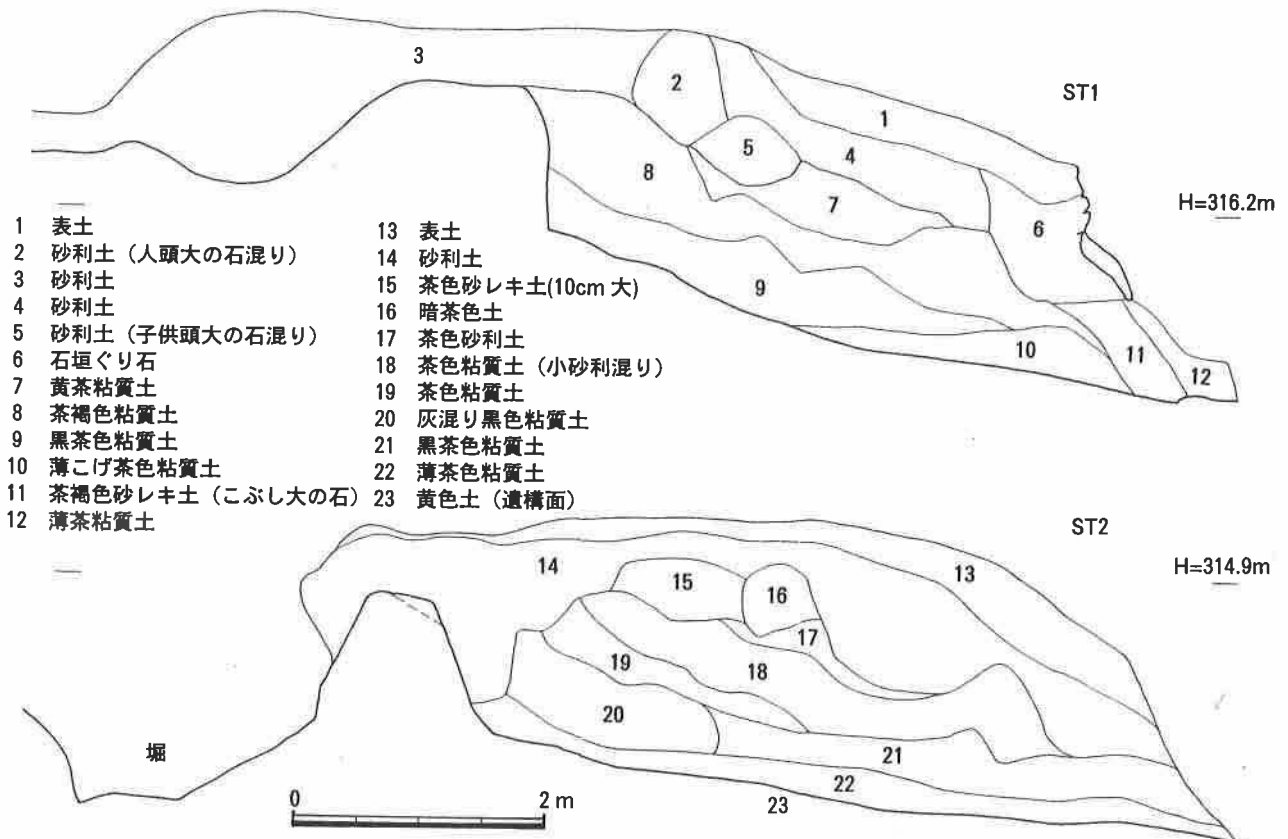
3

2

ST1

1

5

4

8

7

H=316.2m

6

9

10

11

12

1 表土
2 砂利土（人頭大の石混り）
3 砂利土
4 砂利土
5 砂利土（子供頭大の石混り）
6 石垣ぐり石
7 黄茶粘質土
8 茶褐色粘質土
9 黒茶色粘質土
10 薄こげ茶色粘質土
11 茶褐色砂レキ土（こぶし大の石）
12 薄茶粘質土

13 表土
14 砂利土
15 茶色砂レキ土(10cm 大)
16 暗茶色土
17 茶色砂利土
18 茶色粘質土（小砂利混り）
19 茶色粘質土
20 灰混り黒色粘質土
21 黒茶色粘質土
22 薄茶色粘質土
23 黄色土（遺構面）

ST2

H=314.9m

14

15

16

13

17

19

18

20

堀

21

22

23

0

2 m